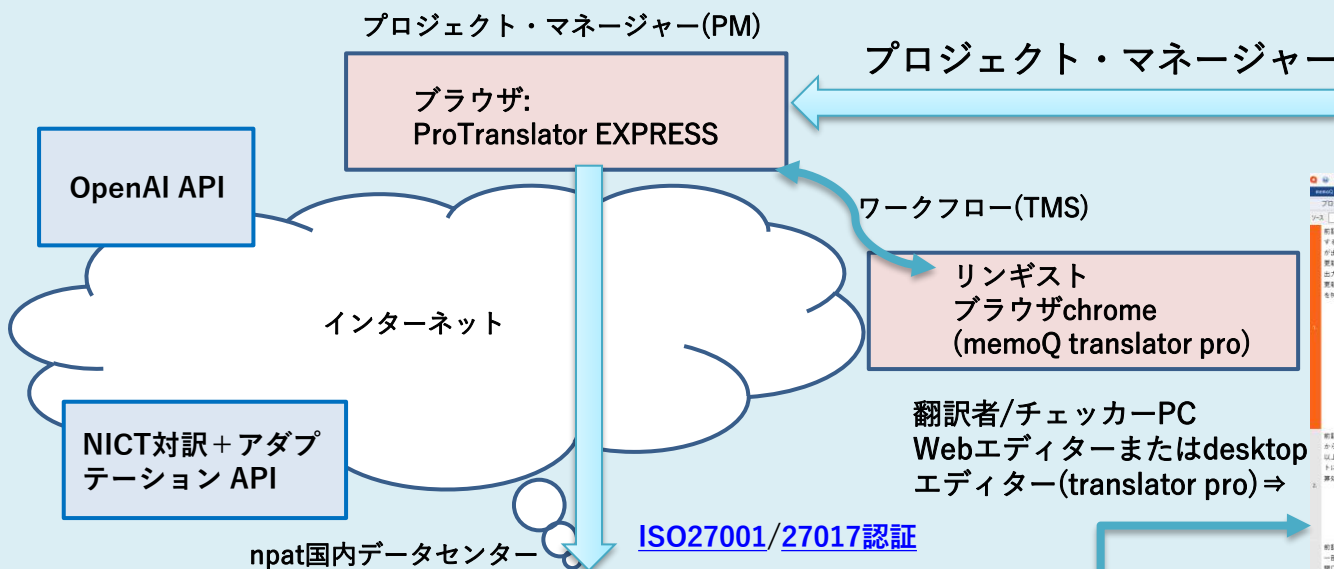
プロジェクト・マネージャー(PM)

ブラウザ:
ProTranslator EXPRESS

プロジェクト・マネージャー

OpenAI API

ワークフロー(TMS)

インターネット

リンギスト
ブラウザchrome
(memoQ translator pro)

翻訳者/チェッカーPC
Webエディターまたはdesktop
エディター(translator pro)⇒

NICT対訳＋アダプテーション API

ISO27001/27017認証

npat国内データセンター